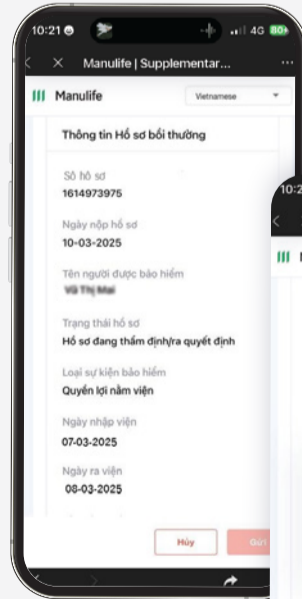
10:21 4G 80+

Manulife | Supplementar...

Manulife

Vietnamese

Thông tin Hồ sơ bồi thường

Số hồ sơ
1614973975

Ngày nộp hồ sơ
10-03-2025

Tên người được bảo hiểm
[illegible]

Trạng thái hồ sơ
Hồ sơ đang thẩm định/ra quyết định

Loại sự kiện bảo hiểm
Quyền lợi nằm viện

Ngày nhập viện
07-03-2025

Ngày ra viện
08-03-2025

Hủy

Gửi

10:2